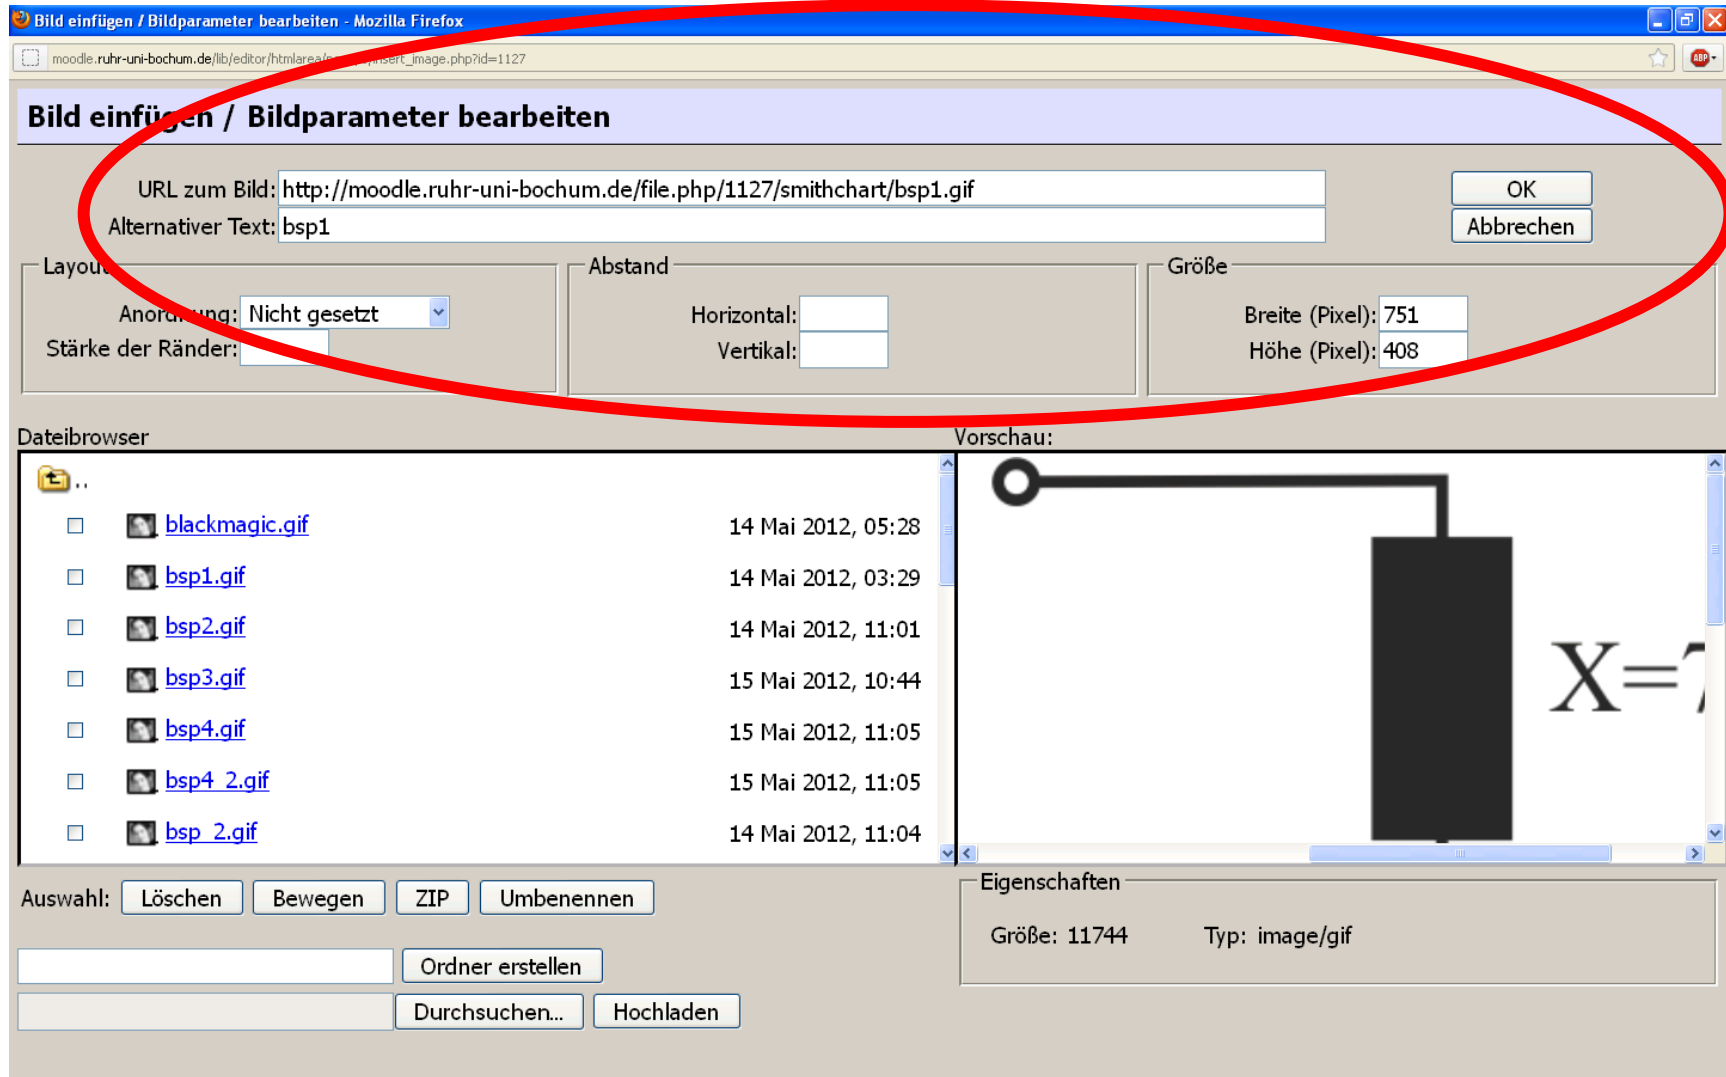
Bild einfügen / Bildparameter bearbeiten - Mozilla Firefox

moodle.ruhr-uni-bochum.de/lib/editor/htmlarea/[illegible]/insert_image.php?id=1127

Bild einfügen / Bildparameter bearbeiten

URL zum Bild: http://moodle.ruhr-uni-bochum.de/file.php/1127/smithchart/bsp1.gif

Alternativer Text: bsp1

OK

Abbrechen

Layout

Anordnung: Nicht gesetzt

Stärke der Ränder:

Abstand

Horizontal:

Vertikal:

Größe

Breite (Pixel): 751

Höhe (Pixel): 408

Dateibrowser

Vorschau:

..

| | | |
|---|---|---|
| ☐ | blackmagic.gif | 14 Mai 2012, 05:28 |
| ☐ | bsp1.gif | 14 Mai 2012, 03:29 |
| ☐ | bsp2.gif | 14 Mai 2012, 11:01 |
| ☐ | bsp3.gif | 15 Mai 2012, 10:44 |
| ☐ | bsp4.gif | 15 Mai 2012, 11:05 |
| ☐ | bsp4_2.gif | 15 Mai 2012, 11:05 |
| ☐ | bsp_2.gif | 14 Mai 2012, 11:04 |

X=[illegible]

Auswahl: Löschen Bewegen ZIP Umbenennen

Ordner erstellen

Durchsuchen... Hochladen

Eigenschaften

Größe: 11744 Typ: image/gif